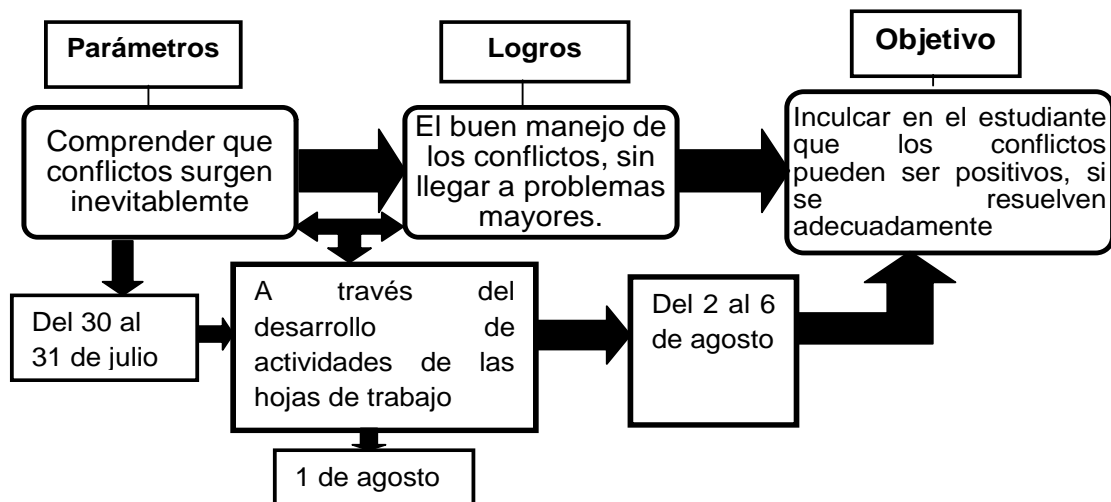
Parámetros

Logros

Objetivo

Comprender que conflictos surgen inevitablemte

El buen manejo de los conflictos, sin llegar a problemas mayores.

Inculcar en el estudiante que los conflictos pueden ser positivos, si se resuelven adecuadamente

Del 30 al 31 de julio

A través del desarrollo de actividades de las hojas de trabajo

Del 2 al 6 de agosto

1 de agosto